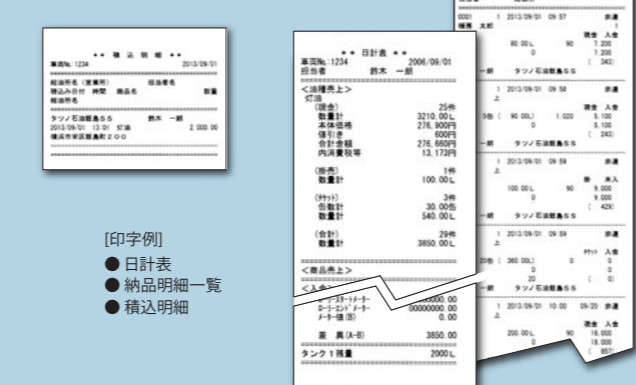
＊＊ 積 込 明 細 ＊＊
車両No.1234　2013/09/01

営業所名（営業所）　担当者名
積込み日付　時間　商品名　数量
給油所名

タツノ石油鶴見ＳＳ　鈴木　一郎
2013/09/01　13:01　灯油　2,000.00
横浜市安田東鶴町２００

＊＊ 日計表 ＊＊
車両No.1234　2006/09/01
担当者　鈴木　一郎

＜油種売上＞
灯油

（現金）　25件
数量計　3210.00L
本体価格　276,900円
値引き　600円
合計金額　276,660円
内消費税等　13,173円

（掛売）　1件
数量計　100.00L

（ﾁｹｯﾄ）　3件
告数計　30.00缶
数量計　540.00L

（合計）　29件
数量計　3850.00L

＜商品売上＞

＜入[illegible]
ローリースタートメーター　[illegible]0000.00
ローリーエンドメーター　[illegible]00000.00
メーター残（B）　0.00

差　異(A-B)　3850.00

タンク１残量　2000L

0001　1　2013/09/01　09:57　赤達
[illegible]　太郎
80.00L　90　7,200
0　7,200
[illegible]　( 343)
一郎　タツノ石油鶴見ＳＳ

1　2013/09/01　09:58　赤達
上
現金　入金
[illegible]　( 90.00L)　1,020　5,100
0　5,100
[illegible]　( 243)
一郎　タツノ石油鶴見ＳＳ

1　2013/09/01　09:59　赤達
上
掛　未入
100.00L　90　9,000
0　9,000
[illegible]　( 429)
一郎　タツノ石油鶴見ＳＳ

1　2013/09/01　09:59　赤達
上
ﾁｹｯﾄ　入金
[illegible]　( 360.00L)　0　0
0　0
20
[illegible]　( 0)
一郎　タツノ石油鶴見ＳＳ

1　2013/09/01　10:00　09/20　赤達
上
現金　入金
200.00L　90　18,000
0　18,000
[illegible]　( 857)

[印字例]
● 日計表
● 納品明細一覧
● 積込明細